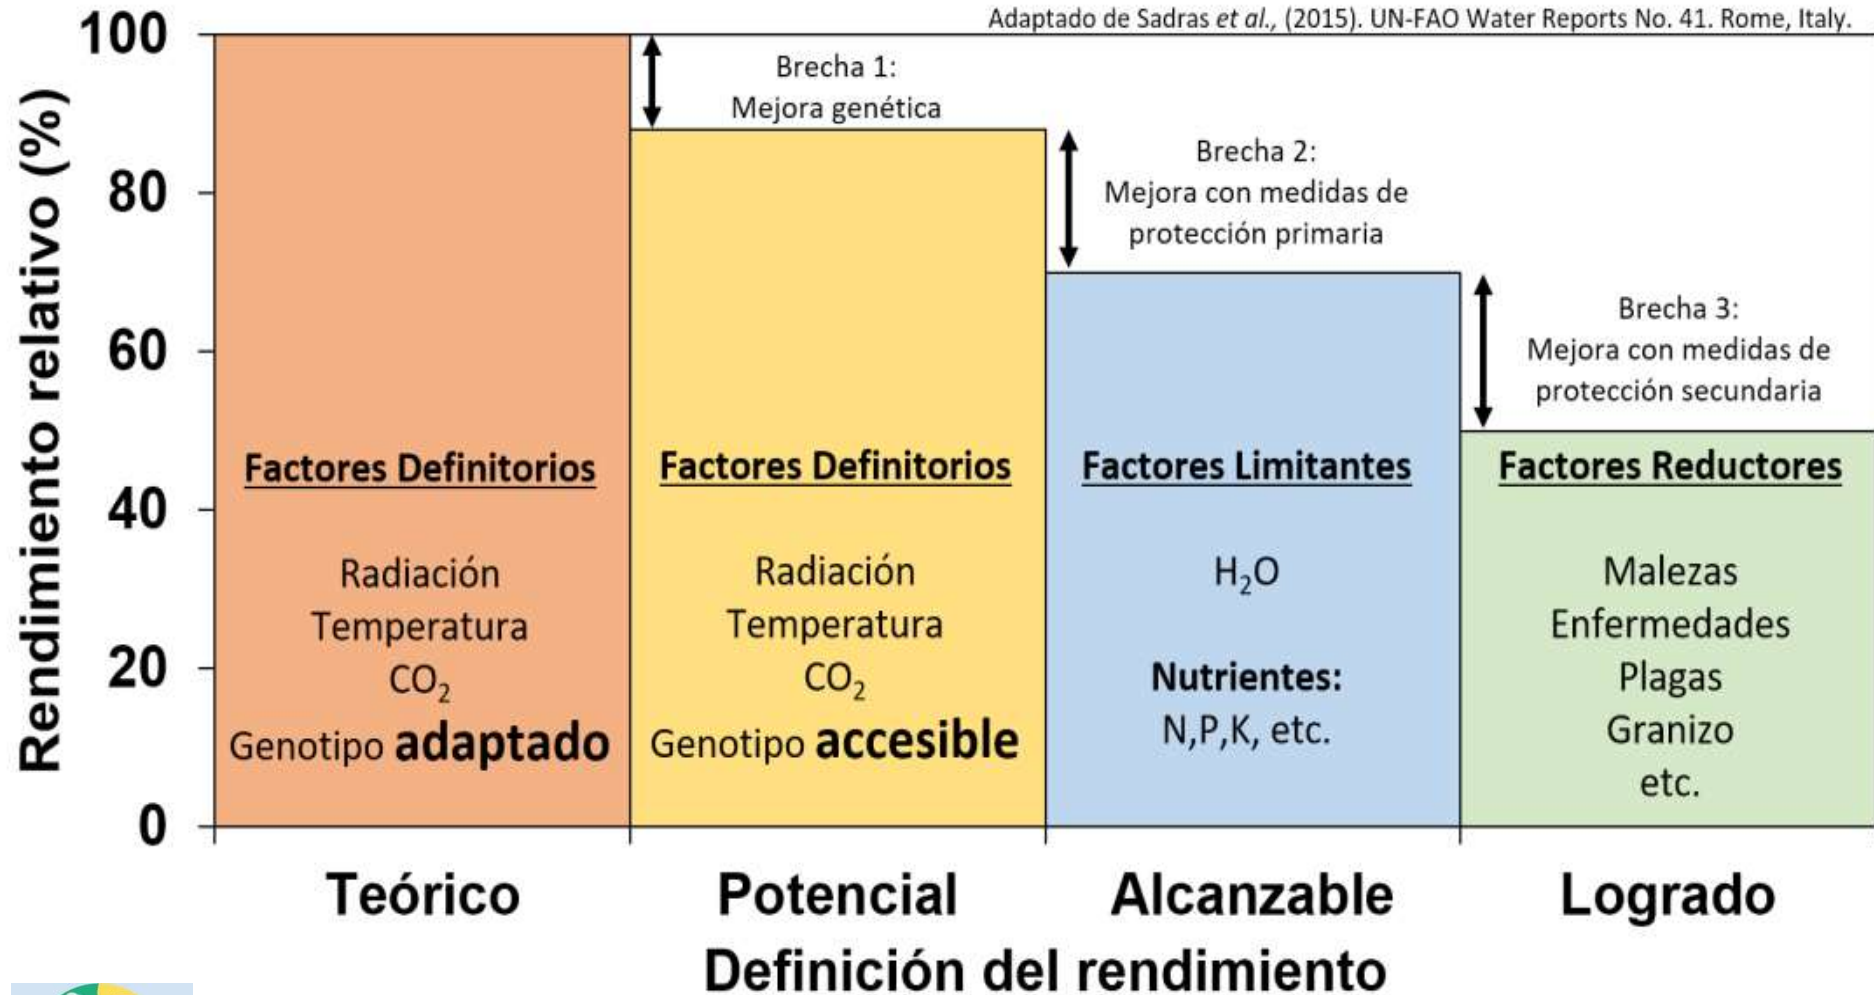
Adaptado de Sadras *et al.*, (2015). UN-FAO Water Reports No. 41. Rome, Italy.

Rendimiento relativo (%)

100
80
60
40
20
0

Brecha 1:
Mejora genética

Brecha 2:
Mejora con medidas de protección primaria

Brecha 3:
Mejora con medidas de protección secundaria

Factores Definitorios

Radiación
Temperatura
$CO_2$
Genotipo adaptado

Factores Definitorios

Radiación
Temperatura
$CO_2$
Genotipo accesible

Factores Limitantes

$H_2O$

Nutrientes:
N,P,K, etc.

Factores Reductores

Malezas
Enfermedades
Plagas
Granizo
etc.

Teórico
Potencial
Alcanzable
Logrado

Definición del rendimiento